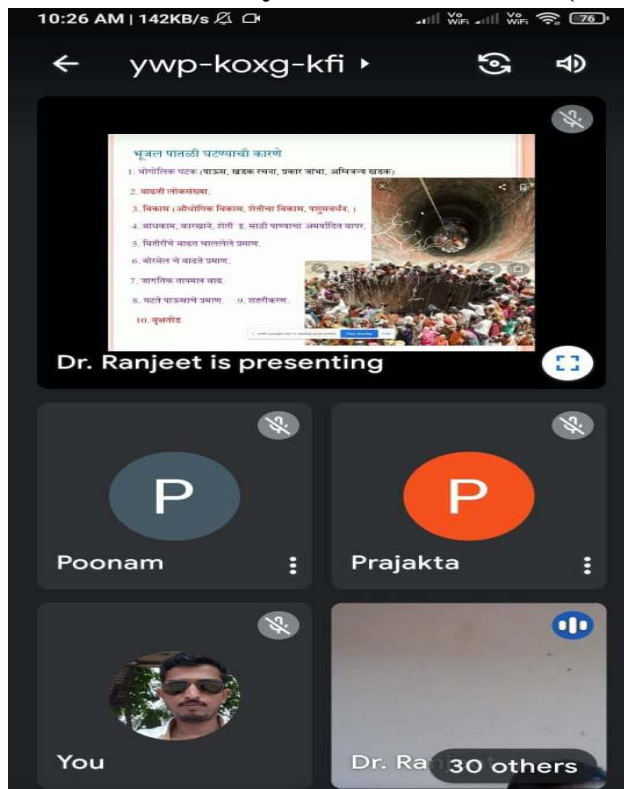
10:26 AM | 142KB/s
76

ywp-koxg-kfi ▸

भूजल पातळी घटण्याची कारणे

1. भोगोलिक घटक (पाऊस, खडक रचना, प्रकार बांधा, अभिन्नत्व खडक)

2. वाढती लोकसंख्या.

3. विकास (औद्योगिक विकास, शेतीचा विकास, पशुसंवर्धन.)

4. बांधकाम, कारखाने, शेती इ. साठी पाण्याचा अमर्यादित वापर.

5. विहिरींचे वाढत चाललेले प्रमाण.

6. बोअरवेल चे वाढते प्रमाण.

7. जागतिक तापमान वाढ.

8. घटते पाऊसाचे प्रमाण.   9. शहरीकरण.

10. वृक्षतोड

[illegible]

Dr. Ranjeet is presenting

P
Poonam

P
Prajakta

You

Dr. Ra
30 others